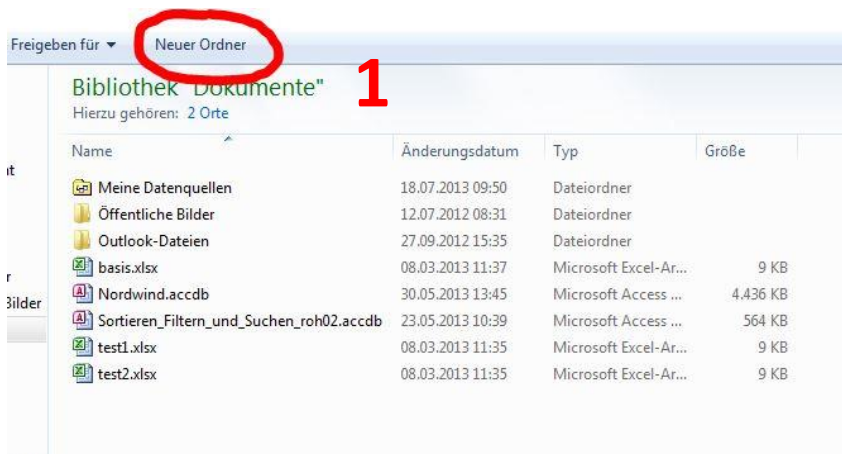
Freigeben für ▾ Neuer Ordner

1

Bibliothek "Dokumente"
Hierzu gehören: 2 Orte

it

r
Bilder

| Name | Änderungsdatum | Typ | Größe |
|---|---|---|---|
| Meine Datenquellen | 18.07.2013 09:50 | Dateiordner | |
| Öffentliche Bilder | 12.07.2012 08:31 | Dateiordner | |
| Outlook-Dateien | 27.09.2012 15:35 | Dateiordner | |
| basis.xlsx | 08.03.2013 11:37 | Microsoft Excel-Ar... | 9 KB |
| Nordwind.accdb | 30.05.2013 13:45 | Microsoft Access ... | 4.436 KB |
| Sortieren_Filtern_und_Suchen_roh02.accdb | 23.05.2013 10:39 | Microsoft Access ... | 564 KB |
| test1.xlsx | 08.03.2013 11:35 | Microsoft Excel-Ar... | 9 KB |
| test2.xlsx | 08.03.2013 11:35 | Microsoft Excel-Ar... | 9 KB |